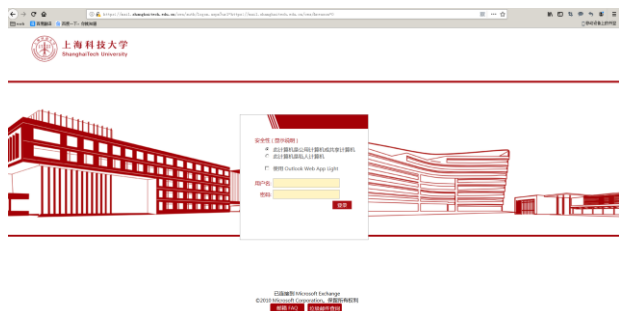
https://mail.shanghaitech.edu.cn/owa/auth/logon.aspx?url=https://mail.shanghaitech.edu.cn/owa/&reason=0

work 新闻频道 百度一下，你就知道

移动设备上的书签

上海科技大学
ShanghaiTech University

安全性（显示说明）
此计算机是公用计算机或共享计算机
此计算机是私人计算机
使用 Outlook Web App Light

用户名:
密码:
登录

已连接到 Microsoft Exchange
©2010 Microsoft Corporation。保留所有权利

邮箱 FAQ 垃圾邮件查询